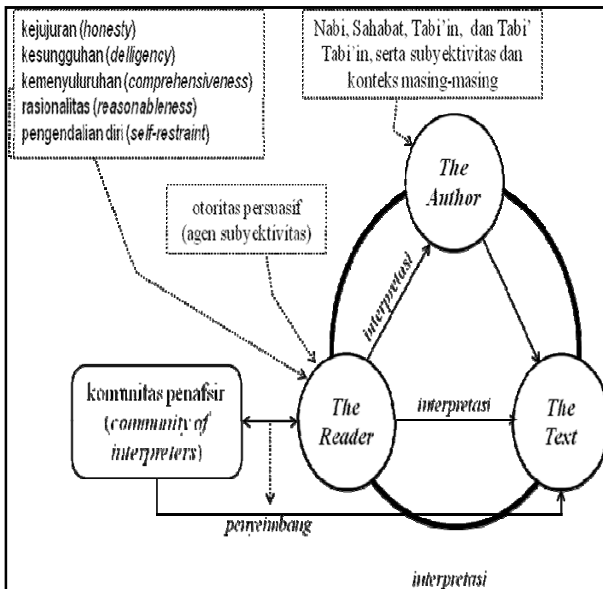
kejujuran (*honesty*)
kesungguhan (*delligency*)
kemenyuluruhan (*comprehensiveness*)
rasionalitas (*reasonableness*)
pengendalian diri (*self-restraint*)

Nabi, Sahabat, Tabi'in, dan Tabi' Tabi'in, serta subyektivitas dan konteks masing-masing

otoritas persuasif (agen subyektivitas)

*The Author*

*interpretasi*

komunitas penafsir (*community of interpreters*)

*The Reader*

*interpretasi*

*The Text*

*penyeimbang*

*interpretasi*